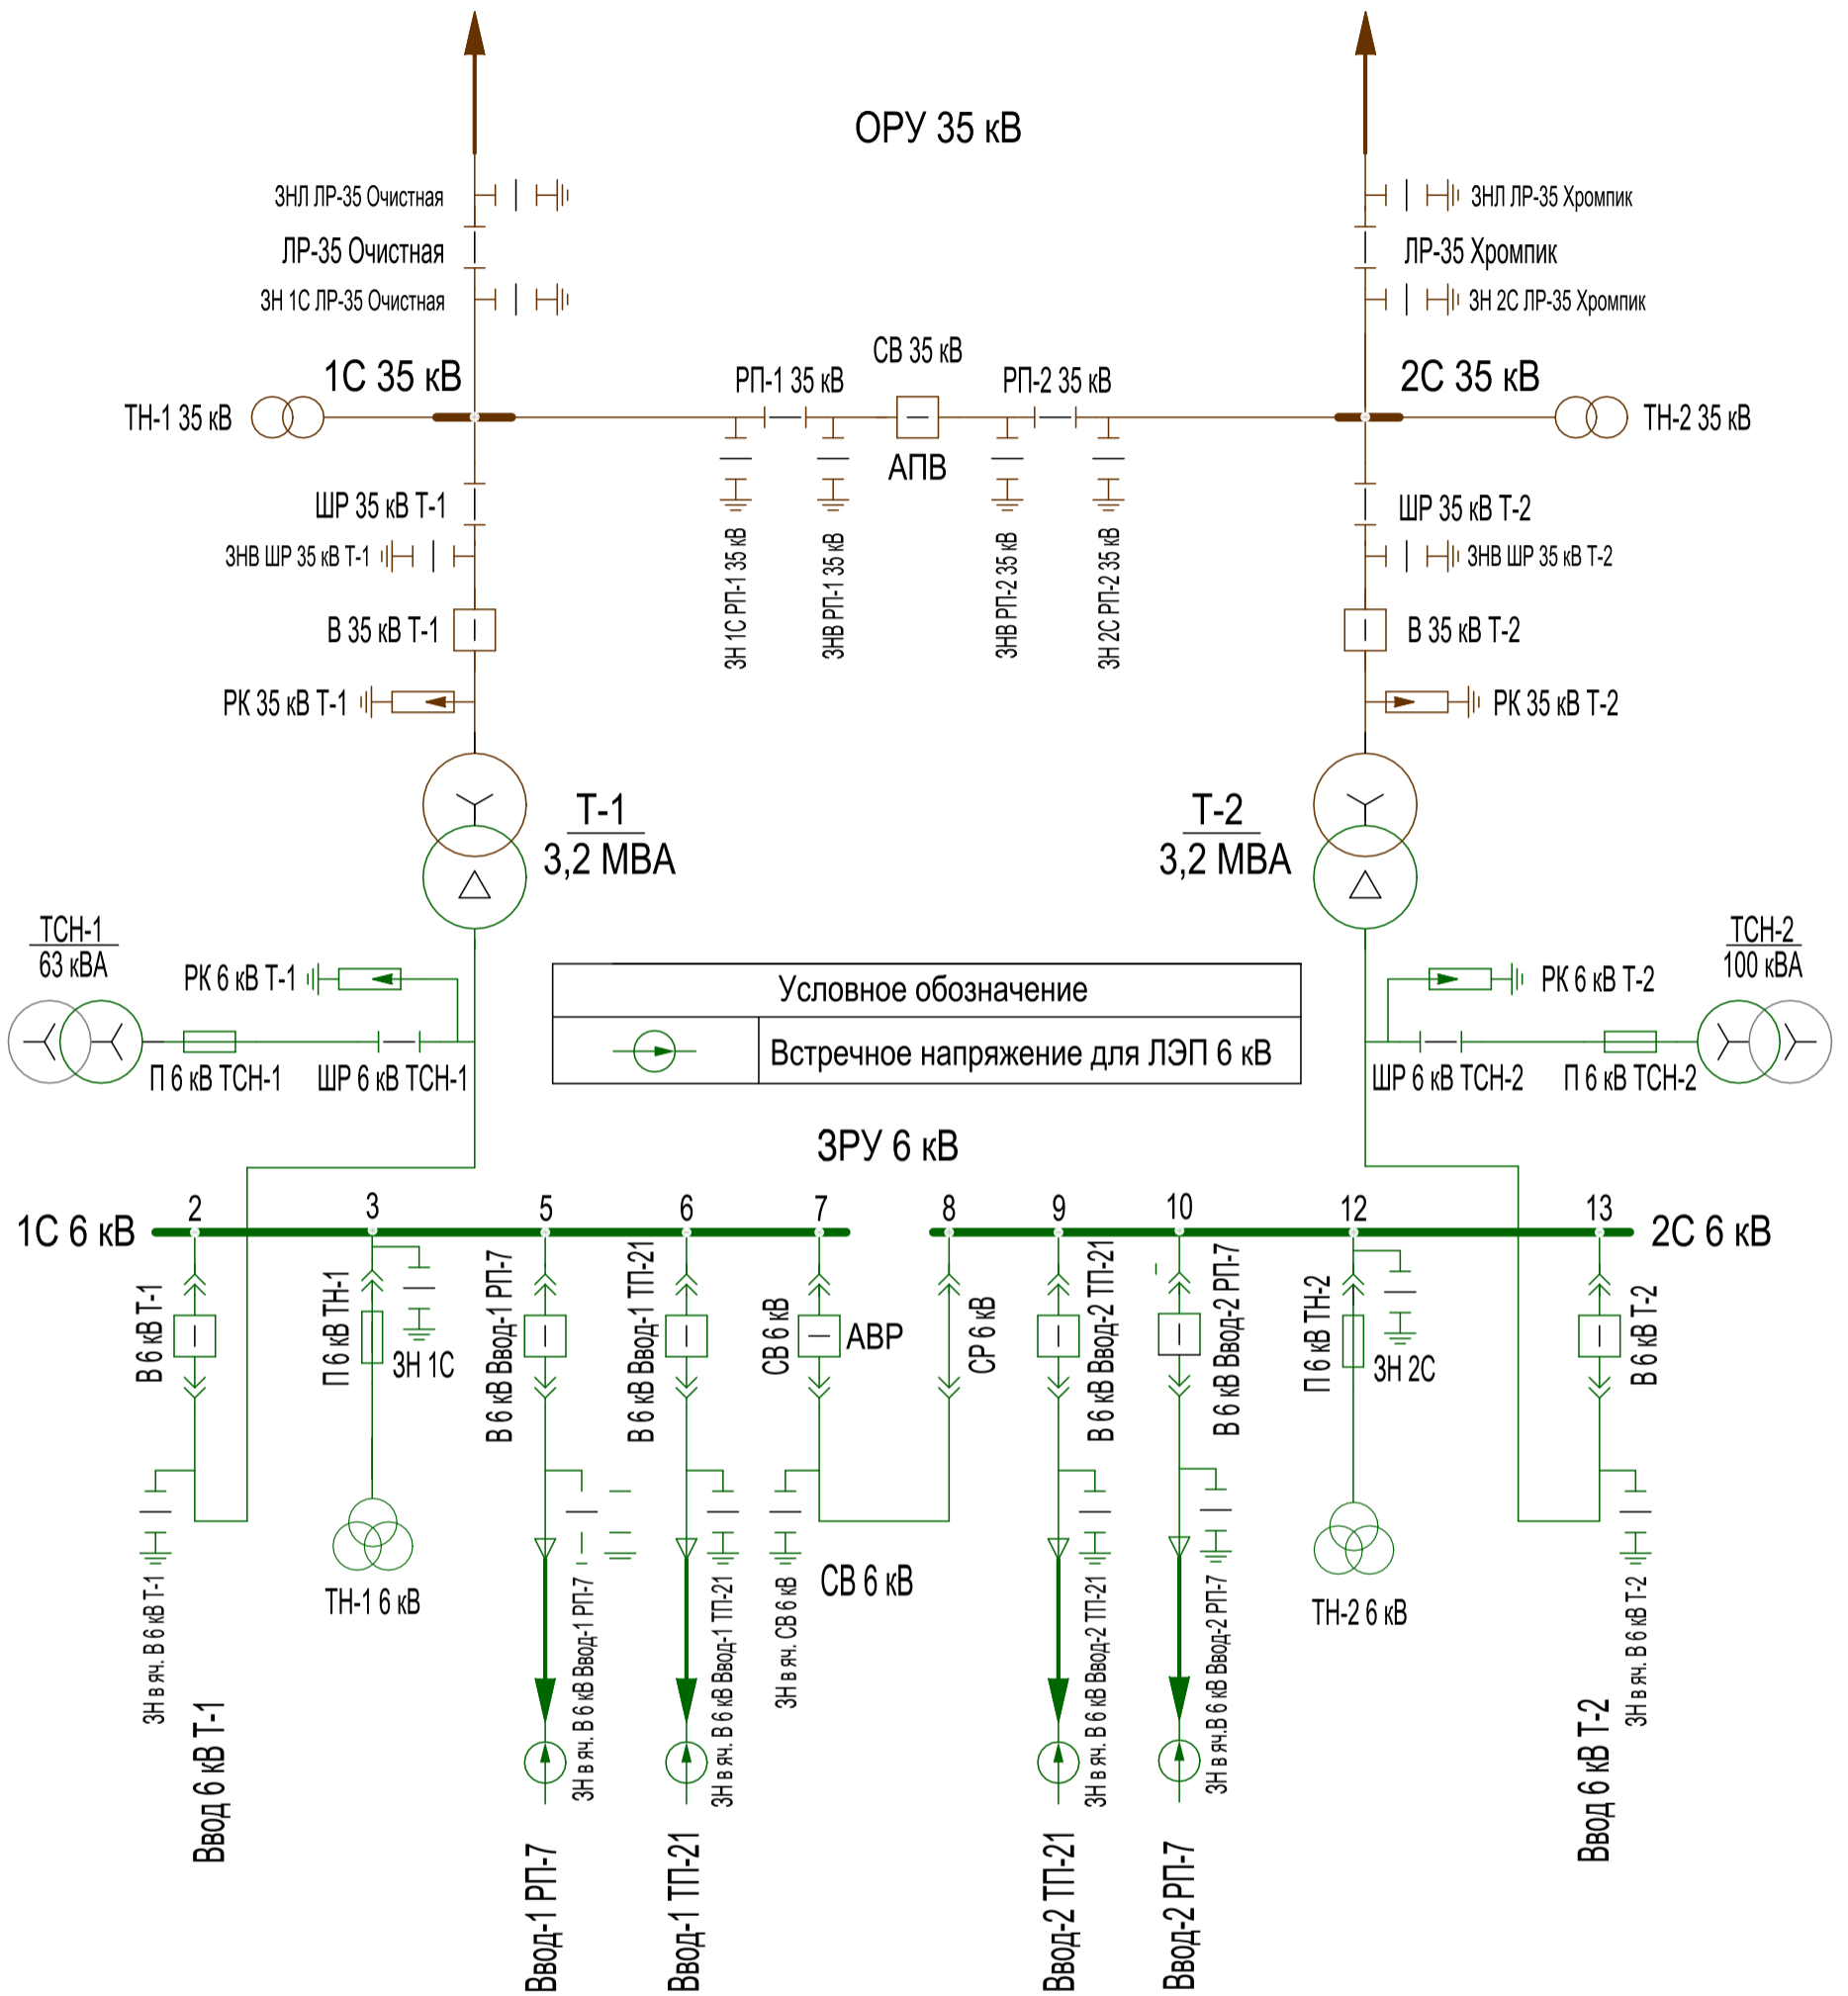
ОРУ 35 кВ

ЗНЛ ЛР-35 Очистная
ЛР-35 Очистная
ЗН 1С ЛР-35 Очистная

ЗНЛ ЛР-35 Хромпик
ЛР-35 Хромпик
ЗН 2С ЛР-35 Хромпик

1С 35 кВ
ТН-1 35 кВ
РП-1 35 кВ
СВ 35 кВ
АПВ
РП-2 35 кВ
2С 35 кВ
ТН-2 35 кВ

ШР 35 кВ Т-1
ЗНВ ШР 35 кВ Т-1
В 35 кВ Т-1
РК 35 кВ Т-1

ЗН 1С РП-1 35 кВ
ЗНВ РП-1 35 кВ
ЗНВ РП-2 35 кВ
ЗН 2С РП-2 35 кВ

ШР 35 кВ Т-2
ЗНВ ШР 35 кВ Т-2
В 35 кВ Т-2
РК 35 кВ Т-2

Т-1
3,2 МВА

Т-2
3,2 МВА

ТСН-1
63 кВА
РК 6 кВ Т-1
П 6 кВ ТСН-1
ШР 6 кВ ТСН-1

| Условное обозначение | |
|---|---|
| | Встречное напряжение для ЛЭП 6 кВ |

ТСН-2
100 кВА
РК 6 кВ Т-2
ШР 6 кВ ТСН-2
П 6 кВ ТСН-2

ЗРУ 6 кВ

1С 6 кВ
2
3
5
6
7
8
9
10
12
13
2С 6 кВ

В 6 кВ Т-1
П 6 кВ ТН-1
ЗН 1С
В 6 кВ Ввод-1 РП-7
В 6 кВ Ввод-1 ТП-21
СВ 6 кВ
АВР
СР 6 кВ
В 6 кВ Ввод-2 ТП-21
В 6 кВ Ввод-2 РП-7
П 6 кВ ТН-2
ЗН 2С
В 6 кВ Т-2

ЗН в яч. В 6 кВ Т-1
ТН-1 6 кВ
ЗН в яч. В 6 кВ Ввод-1 РП-7
ЗН в яч. В 6 кВ Ввод-1 ТП-21
ЗН в яч. СВ 6 кВ
СВ 6 кВ
ЗН в яч. В 6 кВ Ввод-2 ТП-21
ЗН в яч.В 6 кВ Ввод-2 РП-7
ТН-2 6 кВ
ЗН в яч. В 6 кВ Т-2

Ввод 6 кВ Т-1
Ввод-1 РП-7
Ввод-1 ТП-21
Ввод-2 ТП-21
Ввод-2 РП-7
Ввод 6 кВ Т-2